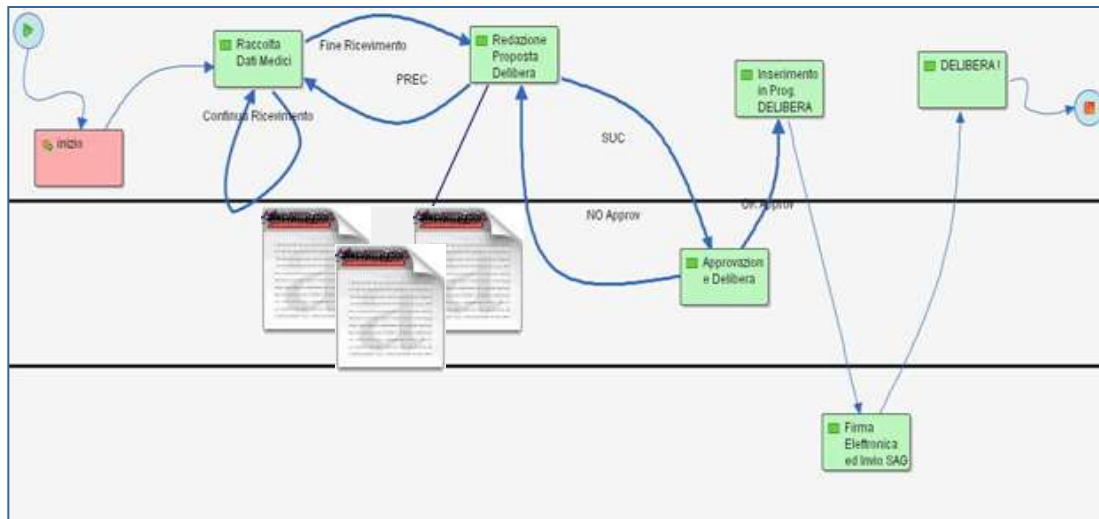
Inizio

Raccolta Dati Medici

Fine Ricevimento

PREC

Continua Ricevimento

Redazione Proposta Delibera

SUC

NO Approv

OK Approv

Approvazione Delibera

Inserimento in Prog. DELIBERA

DELIBERA !

Firma Elettronica ed Invio SAG